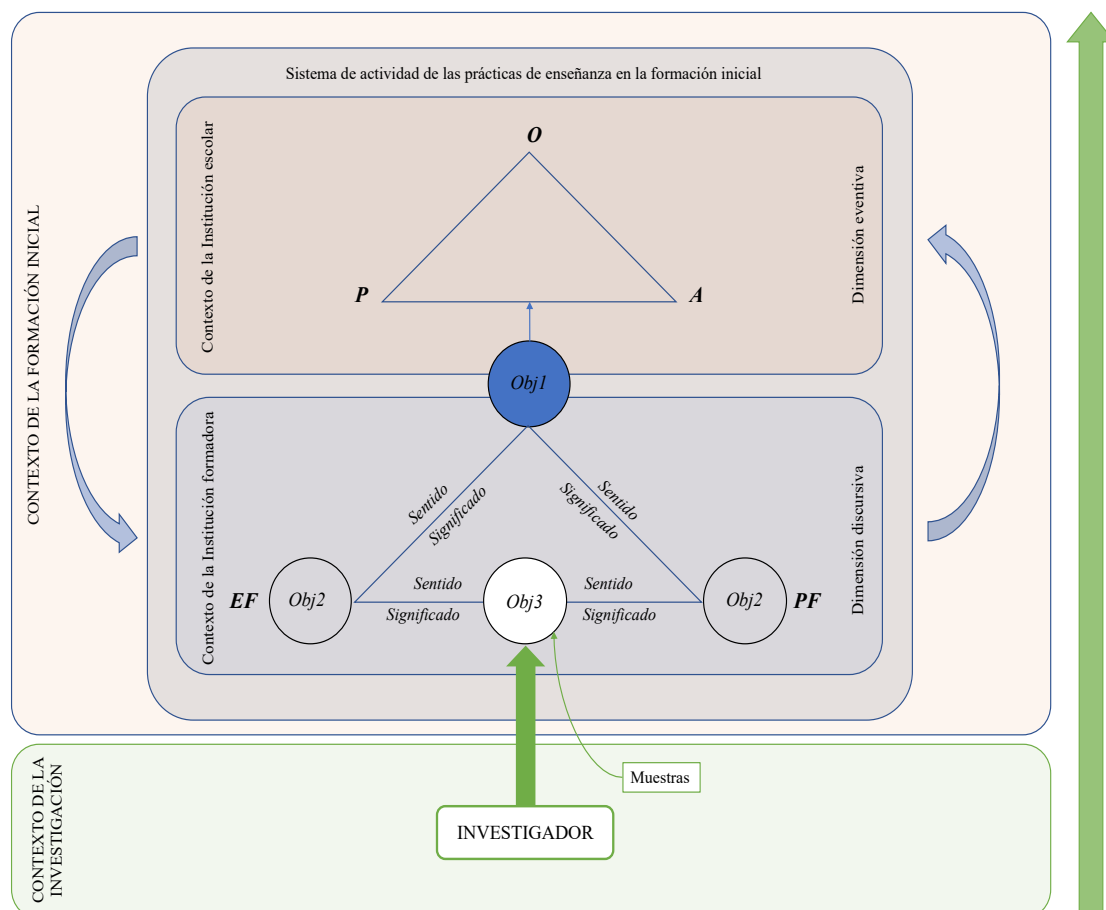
CONTEXTO DE LA FORMACIÓN INICIAL

Sistema de actividad de las prácticas de enseñanza en la formación inicial

Contexto de la Institución escolar

O

P

A

Dimensión eventiva

Obj1

Contexto de la Institución formadora

Sentido

Significado

Sentido

Significado

EF

Obj2

Sentido

Significado

Obj3

Sentido

Significado

Obj2

PF

Dimensión discursiva

CONTEXTO DE LA INVESTIGACIÓN

Muestras

INVESTIGADOR